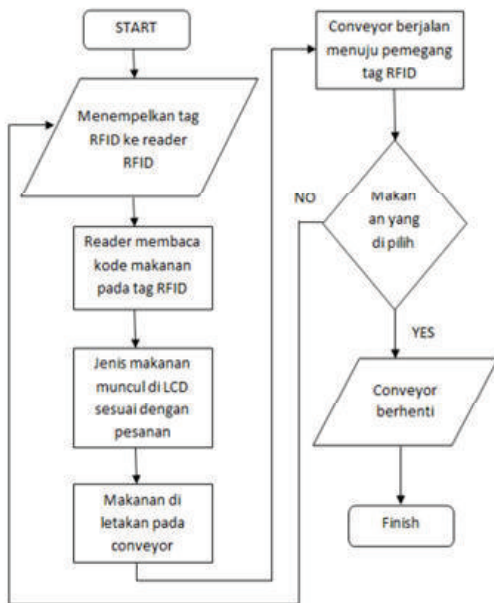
START

Menempelkan tag RFID ke reader RFID

Reader membaca kode makanan pada tag RFID

Jenis makanan muncul di LCD sesuai dengan pesanan

Makanan di letakan pada conveyor

Conveyor berjalan menuju pemegang tag RFID

NO

Makan an yang di pilih

YES

Conveyor berhenti

Finish